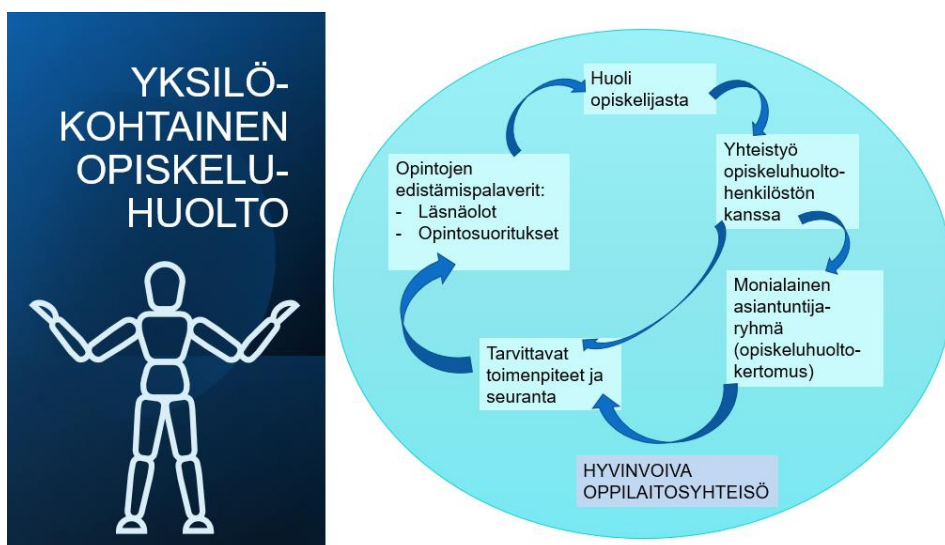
YKSILÖ-
KOHTAINEN
OPISKELU-
HUOLTO

Huoli opiskelijasta

Yhteistyö opiskeluhuolto-henkilöstön kanssa

Monialainen asiantuntija-ryhmä (opiskeluhuolto-kertomus)

Tarvittavat toimenpiteet ja seuranta

Opintojen edistämispalaverit:
- Läsnäolot
- Opintosuoritukset

HYVINVOIVA OPPILAITOSYHTEISÖ